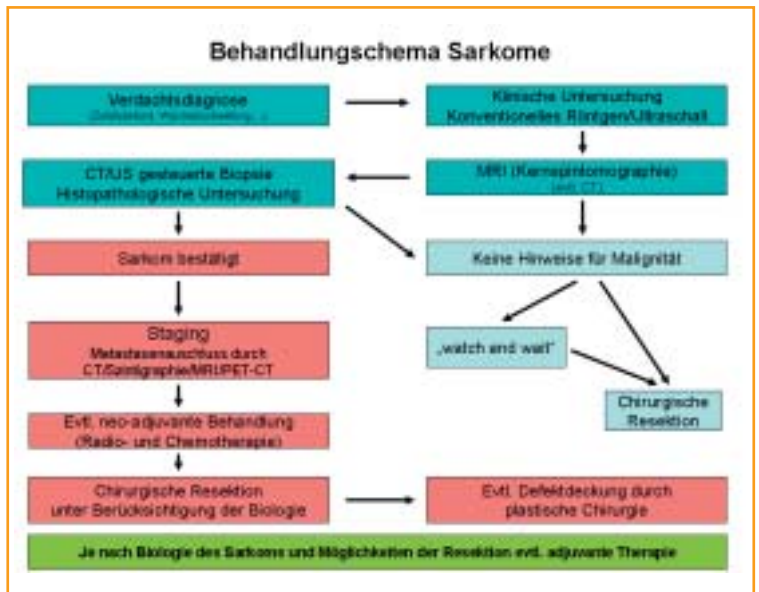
Behandlungschema Sarkome

Verdachtsdiagnose
(Zufallsbefund, Weichteilschwellung, ...)

Klinische Untersuchung
Konventionelles Röntgen/Ultraschall

MRI (Kernspintomographie)
(evtl. CT)

CT/US gesteuerte Biopsie
Histopathologische Untersuchung

Sarkom bestätigt

Keine Hinweise für Malignität

Staging
Metastasenausschluss durch CT/Szintigraphie/MRI/PET-CT

„watch and wait"

Chirurgische Resektion

Evtl. neo-adjuvante Behandlung
(Radio- und Chemotherapie)

Chirurgische Resektion
unter Berücksichtigung der Biologie

Evtl. Defektdeckung durch
plastische Chirurgie

Je nach Biologie des Sarkoms und Möglichkeiten der Resektion evtl. adjuvante Therapie